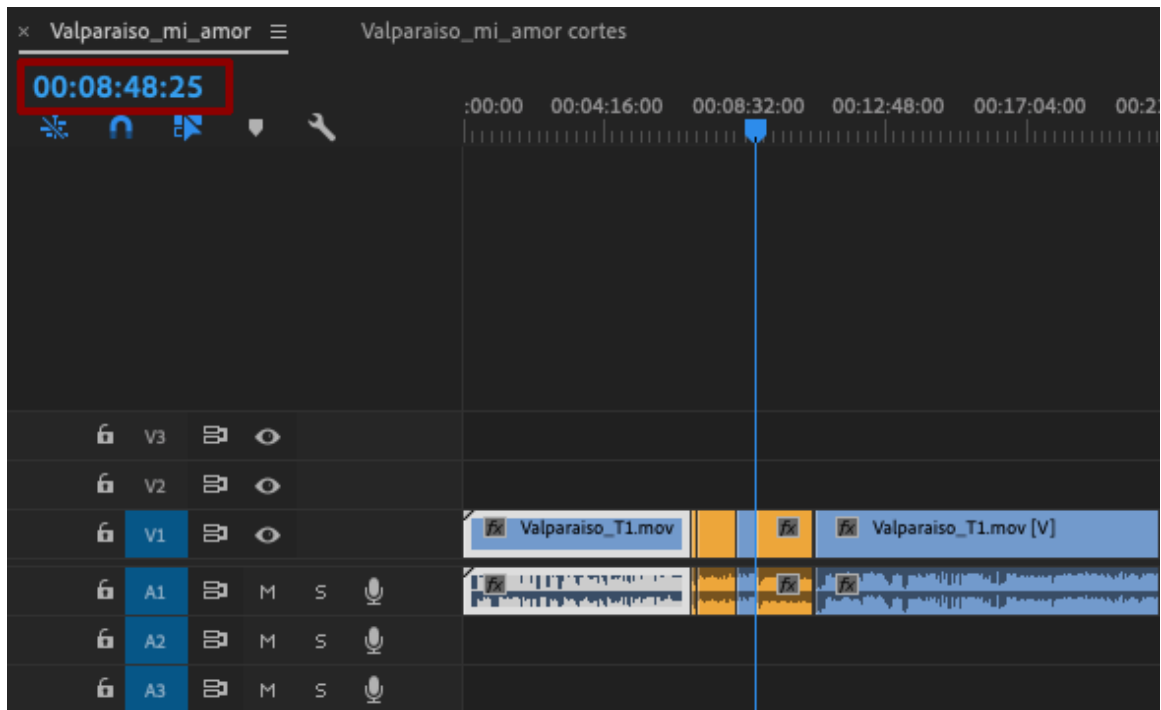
× Valparaiso_mi_amor ≡ Valparaiso_mi_amor cortes

00:08:48:25

:00:00 00:04:16:00 00:08:32:00 00:12:48:00 00:17:04:00 00:2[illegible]

V3
V2
V1

fx Valparaiso_T1.mov
fx
fx Valparaiso_T1.mov [V]

fx
fx
fx

A1 M S
A2 M S
A3 M S